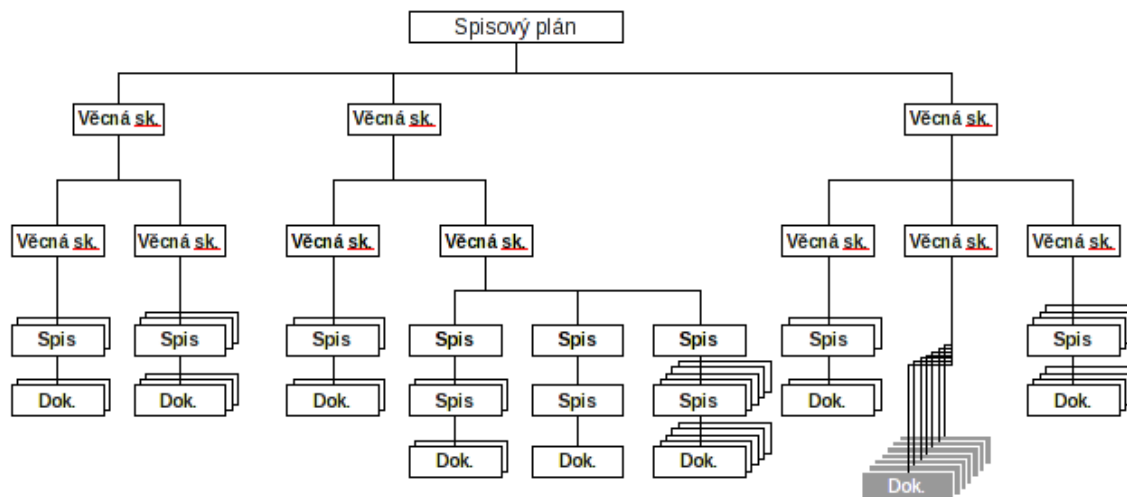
Spisový plán

Věcná sk.
Věcná sk.
Věcná sk.

Věcná sk.
Věcná sk.
Věcná sk.
Věcná sk.
Věcná sk.
Věcná sk.
Věcná sk.

Spis
Spis
Spis
Spis
Spis
Spis
Spis
Spis

Dok.
Dok.
Dok.
Spis
Spis
Spis
Dok.
Dok.

Dok.
Dok.
Dok.

Dok.